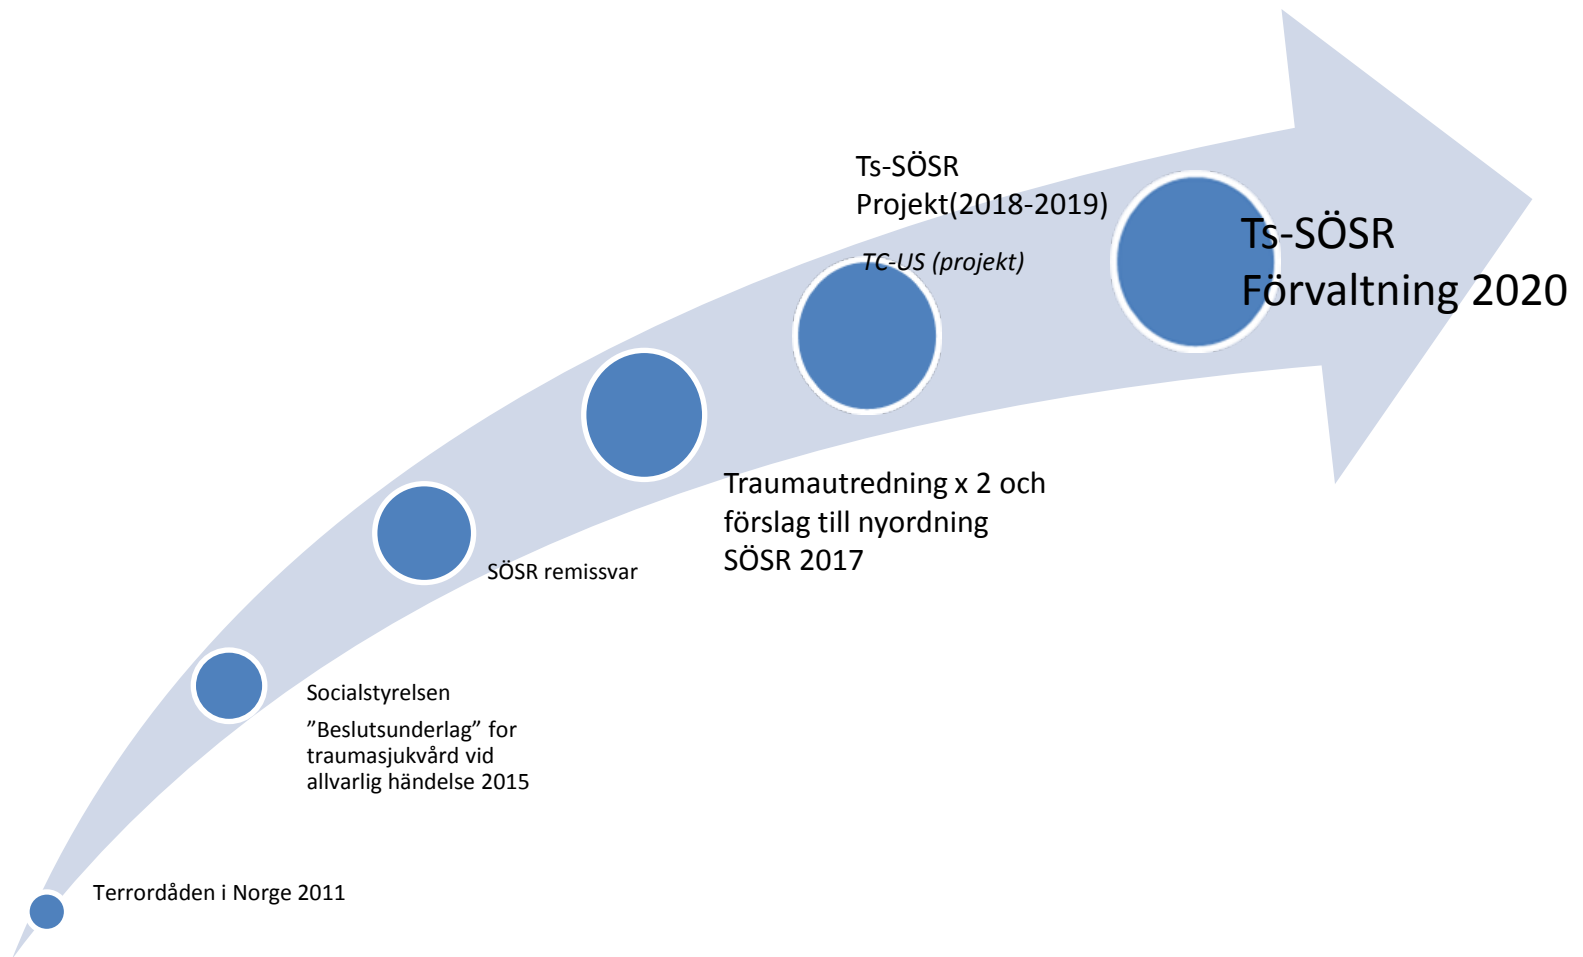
Ts-SÖSR
Projekt(2018-2019)

TC-US (projekt)

Ts-SÖSR
Förvaltning 2020

Traumautredning x 2 och förslag till nyordning SÖSR 2017

SÖSR remissvar

Socialstyrelsen

”Beslutsunderlag” for traumasjukvård vid allvarlig händelse 2015

Terrordåden i Norge 2011